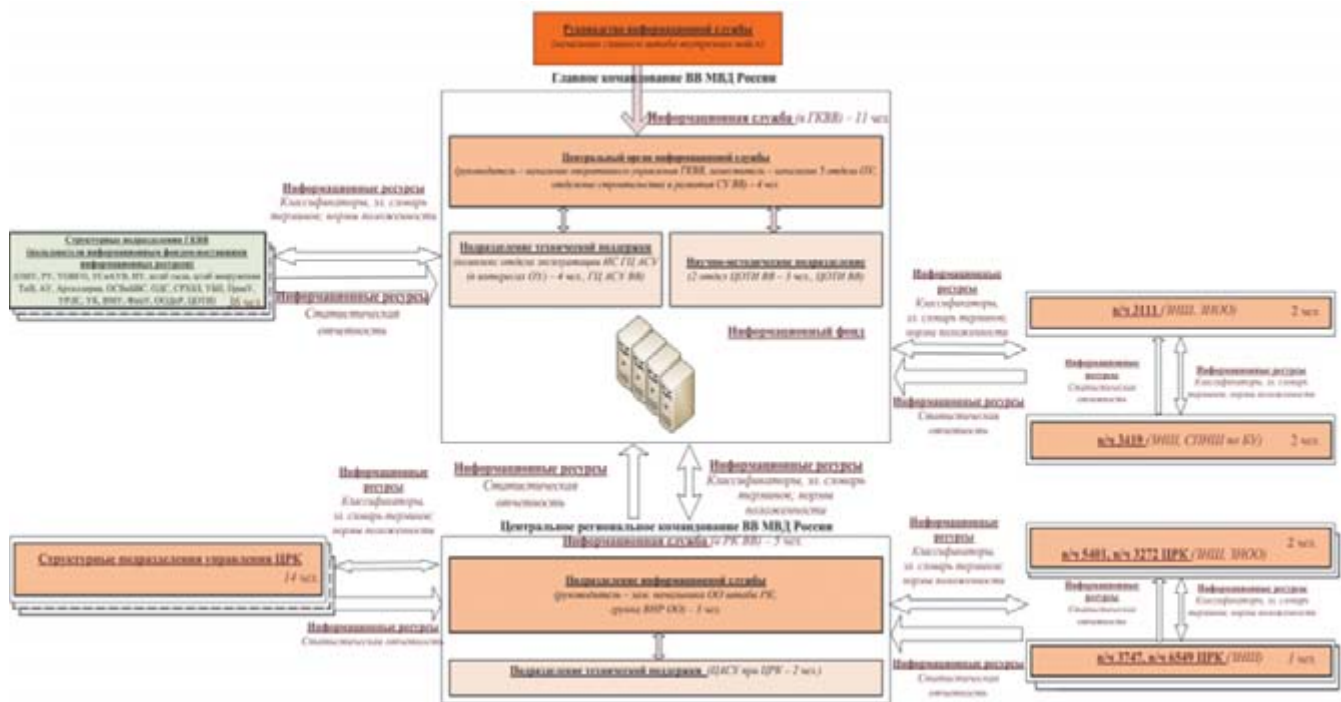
Руководство информационной службы
(начальник главного штаба внутренних войск)

Главное командование ВВ МВД России

Информационная служба (в ГКВВ) – 11 чел.

Центральный орган информационной службы
(руководитель – начальник оперативного управления ГКВВ, заместитель – начальник 5 отдела ОУ, отделение строительства и развития СУ ВВ) – 4 чел.

Подразделение технической поддержки
(сектор отдела эксплуатации ИС ГЦ АСУ (в интересах ОУ) – 4 чел., ГЦ АСУ ВВ)

Научно-методическое подразделение
(2 отдел ЦОТИ ВВ – 3 чел., ЦОТИ ВВ)

Информационный фонд

Информационные ресурсы
Классификаторы, эл. словарь терминов, норма положенности

Структурные подразделения ГКВВ
(пользователи информационных фондов-поставщики информационных ресурсов)
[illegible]
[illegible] чел.

Информационные ресурсы
Статистическая отчетность

Информационные ресурсы
Классификаторы, эл. словарь терминов, норма положенности

Информационные ресурсы
Статистическая отчетность

в/ч 2111 (ЗНШ, ЗНОО) 2 чел.

Информационные ресурсы
Статистическая отчетность

Информационные ресурсы
Классификаторы, эл. словарь терминов, норма положенности

в/ч 3419 (ЗНШ, СПНШ по БУ) 2 чел.

Информационные ресурсы
Статистическая отчетность

Информационные ресурсы
Классификаторы, эл. словарь терминов, норма положенности

Информационные ресурсы
Классификаторы, эл. словарь терминов, норма положенности

Структурные подразделения управления ЦРК
14 чел.

Информационные ресурсы
Статистическая отчетность

Центральное региональное командование ВВ МВД России
Информационная служба (в РК ВВ) – 5 чел.

Подразделение информационной службы
(руководитель – зам. начальника ОО штаба РК, группа ВНР ОО) – 3 чел.

Подразделение технической поддержки (ЦАСУ при ЦРК – 2 чел.)

Информационные ресурсы
Классификаторы, эл. словарь терминов, норма положенности

в/ч 5401, в/ч 3272 ЦРК (ЗНШ, ЗНОО) 2 чел.

Информационные ресурсы
Статистическая отчетность

Информационные ресурсы
Классификаторы, эл. словарь терминов, норма положенности

Информационные ресурсы
Статистическая отчетность

в/ч 3747, в/ч 6549 ЦРК (ЗНШ) 1 чел.